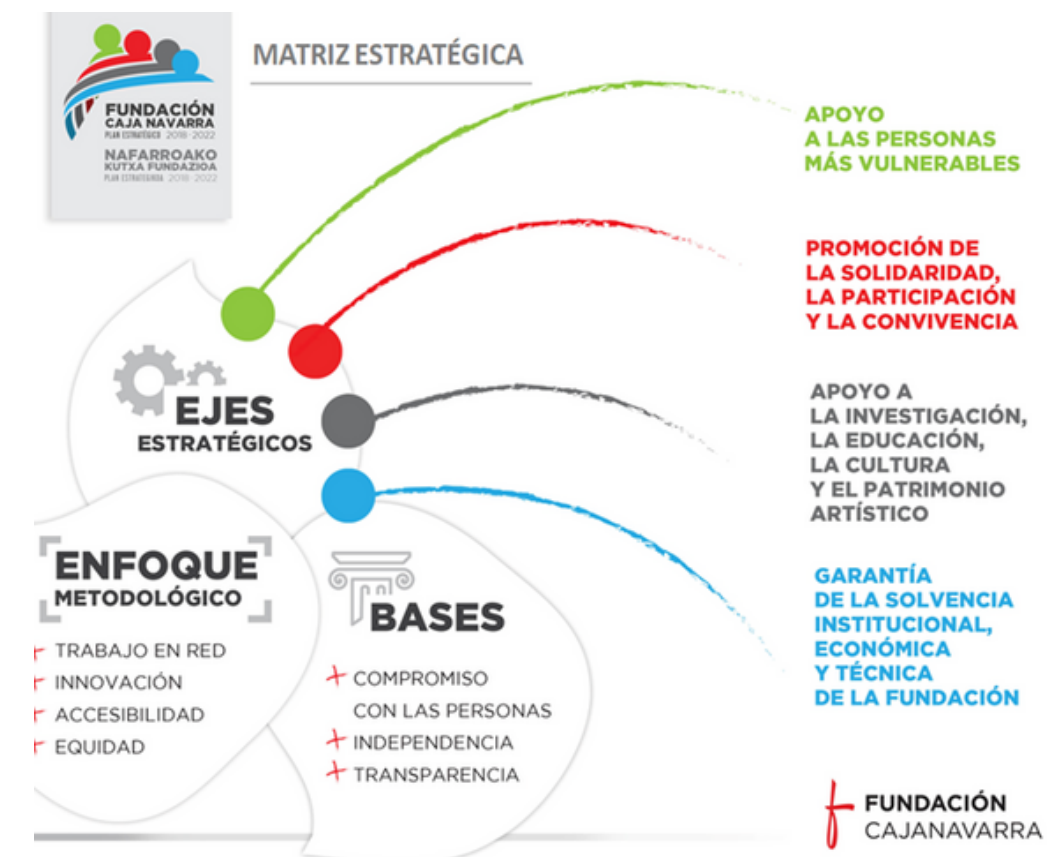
FUNDACIÓN CAJA NAVARRA
PLAN ESTRATÉGICO · 2018 · 2022
NAFARROAKO KUTXA FUNDAZIOA
PLAN ESTRATEGIKOA · 2018 · 2022

MATRIZ ESTRATÉGICA

APOYO A LAS PERSONAS MÁS VULNERABLES

PROMOCIÓN DE LA SOLIDARIDAD, LA PARTICIPACIÓN Y LA CONVIVENCIA

APOYO A LA INVESTIGACIÓN, LA EDUCACIÓN, LA CULTURA Y EL PATRIMONIO ARTÍSTICO

GARANTÍA DE LA SOLVENCIA INSTITUCIONAL, ECONÓMICA Y TÉCNICA DE LA FUNDACIÓN

EJES ESTRATÉGICOS

ENFOQUE METODOLÓGICO

TRABAJO EN RED
INNOVACIÓN
ACCESIBILIDAD
EQUIDAD

BASES

COMPROMISO CON LAS PERSONAS
INDEPENDENCIA
TRANSPARENCIA

FUNDACIÓN CAJANAVARRA